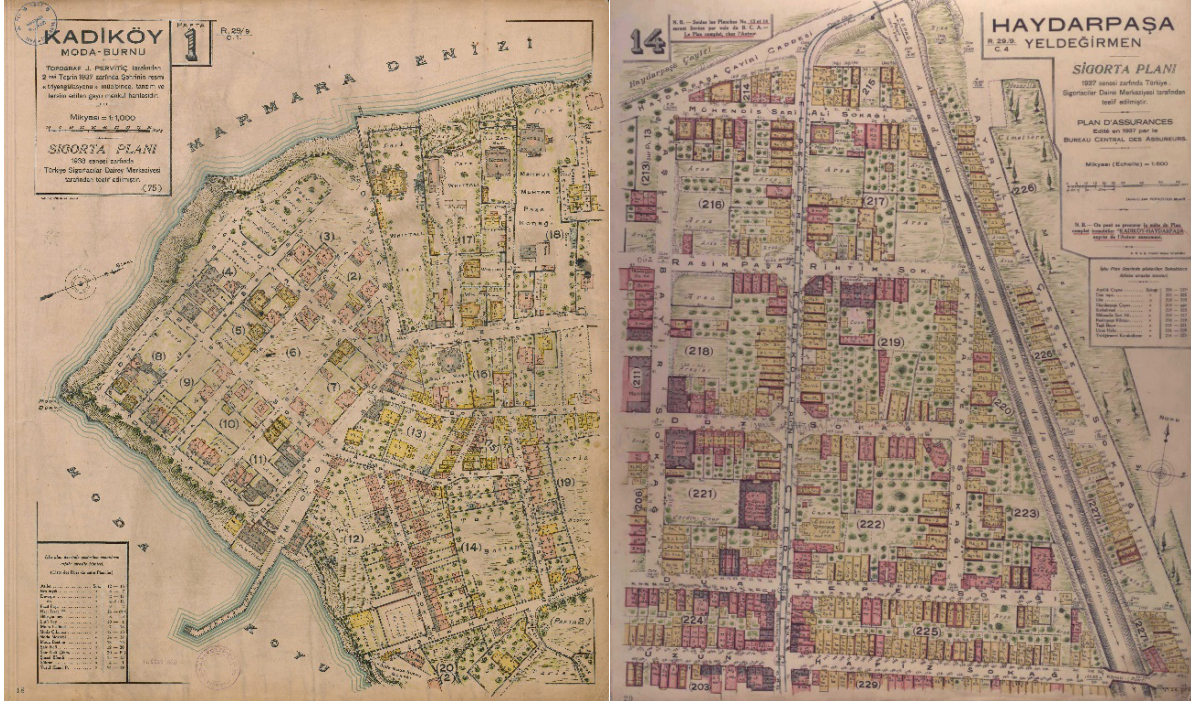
KADIKÖY
MODA-BURNU

Pafta 1

R. 29/9
C. 1

TOPOGRAF J. PERVİTİÇ tarafından 2 nci Teşrin 1937 zarfında Şehrinin resmi ve tahrirî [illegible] mütabıkan tanzim ve tersim edilen gayrı menkul haritasıdır.

Mikyası = 1:1,000

SİGORTA PLANI
1930 senesi zarfında Türkiye Sigortacılar Daimi Merkezi tarafından tesis edilmiştir.

(75)

MARMARA DENİZİ

MODA

KOYU

(1) (2) (3) (4) (5) (6) (7) (8) (9) (10) (11) (12) (13) (14) (15) (16) (17) (18) (19) (20)

Muhtar Paşa Konağı

14

N. B. — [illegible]

HAYDARPAŞA
YELDEĞİRMEN

R. 29/9
C. 4

SİGORTA PLANI
1937 senesi zarfında Türkiye Sigortacılar Daimi Merkezi tarafından tesis edilmiştir.

PLAN D'ASSURANCES
Edité en 1937 par le
BUREAU CENTRAL DES ASSUREURS

Mikyası (Echelle) = 1:600

Haydarpaşa Çayırı

HAYDARPAŞA ÇAYIRI CADDESİ

MÜHENDİS SABRİ ALİ SOKAĞI

RASİMPAŞA RIHTIM SOK.

Anadolu Demiryolu

Cimetière

(203) (213) (215) (216) (217) (218) (219) (220) (221) (222) (223) (224) (225) (226) (227) (228) (229)

Arsa